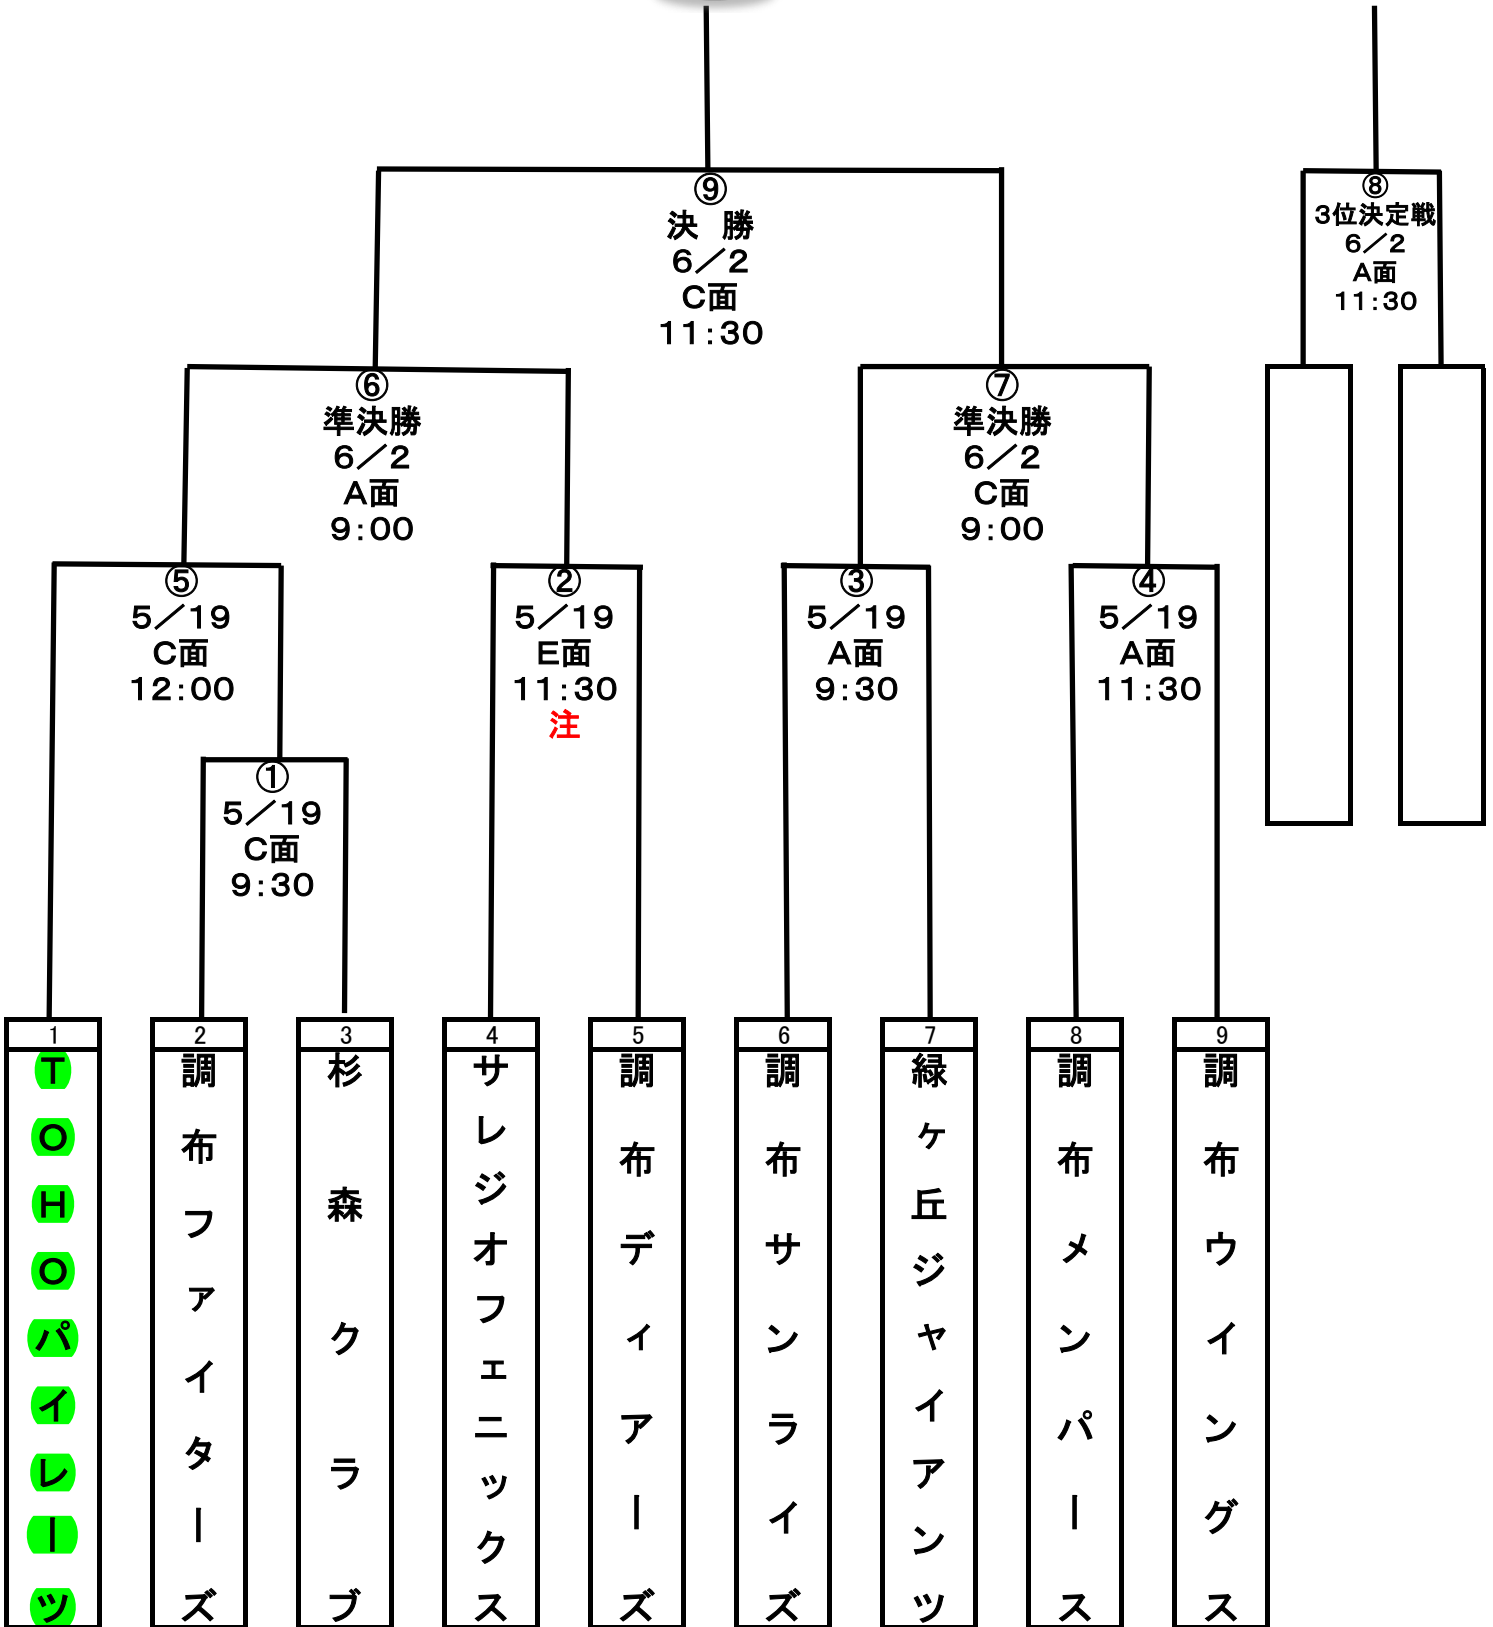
⑨
決　勝
6／2
C面
11:30

⑧
3位決定戦
6／2
A面
11:30

⑥
準決勝
6／2
A面
9:00

⑦
準決勝
6／2
C面
9:00

⑤
5／19
C面
12:00

②
5／19
E面
11:30
注

③
5／19
A面
9:30

④
5／19
A面
11:30

①
5／19
C面
9:30

| 1 | 2 | 3 | 4 | 5 | 6 | 7 | 8 | 9 |
|---|---|---|---|---|---|---|---|---|
| TOHOパイレーツ | 調布ファイターズ | 杉森クラブ | サレジオフェニックス | 調布ディアーズ | 調布サンライズ | 緑ヶ丘ジャイアンツ | 調布メンパース | 調布ウイングス |